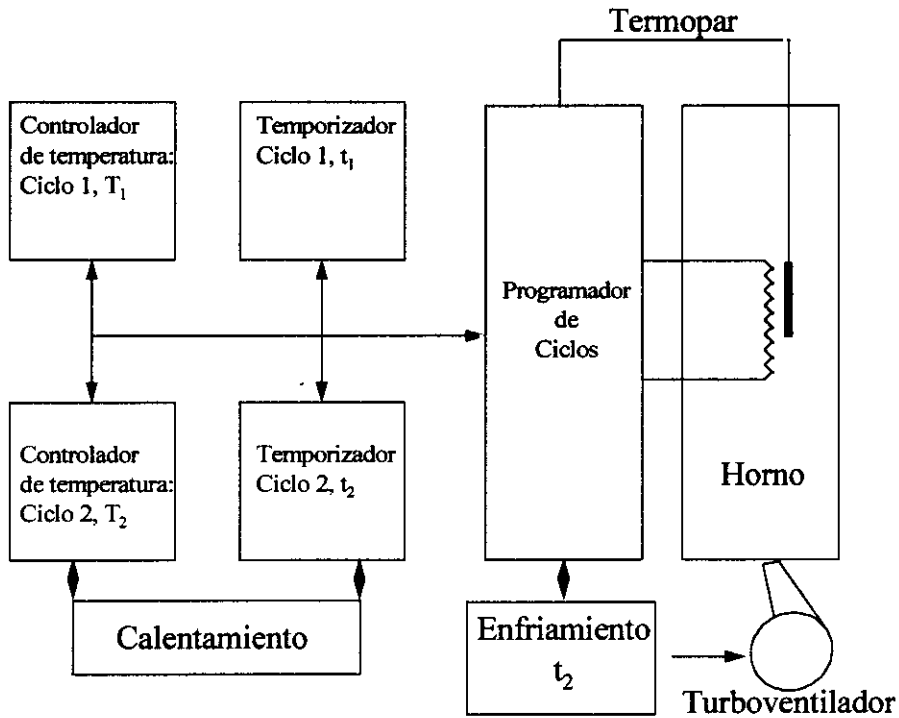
Termopar

Controlador de temperatura: Ciclo 1, $T_1$

Temporizador Ciclo 1, $t_1$

Programador de Ciclos

Horno

Controlador de temperatura: Ciclo 2, $T_2$

Temporizador Ciclo 2, $t_2$

Calentamiento

Enfriamiento $t_2$

Turboventilador